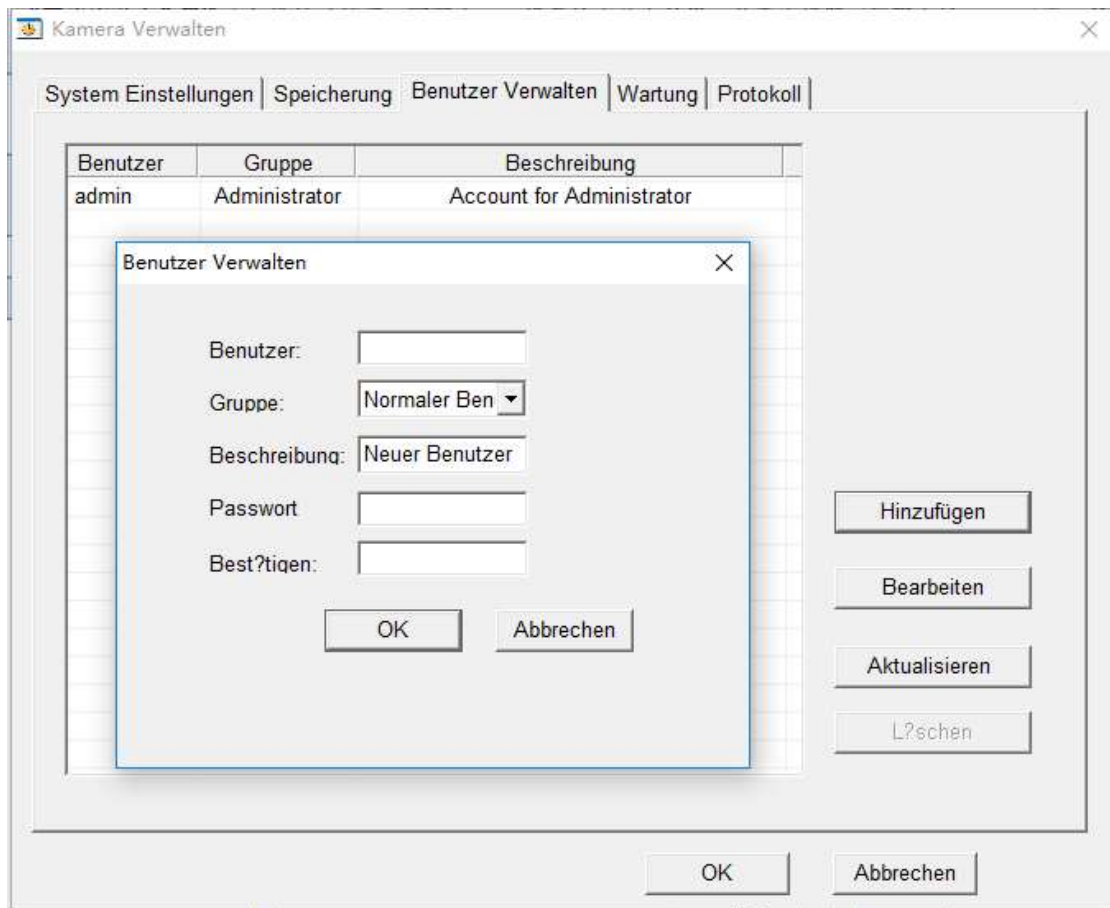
Kamera Verwalten

System Einstellungen | Speicherung | Benutzer Verwalten | Wartung | Protokoll

| Benutzer | Gruppe | Beschreibung |
|---|---|---|
| admin | Administrator | Account for Administrator |

Benutzer Verwalten

Benutzer:

Gruppe: Normaler Ben

Beschreibung: Neuer Benutzer

Passwort

Best?tigen:

OK Abbrechen

Hinzufügen

Bearbeiten

Aktualisieren

L?schen

OK Abbrechen